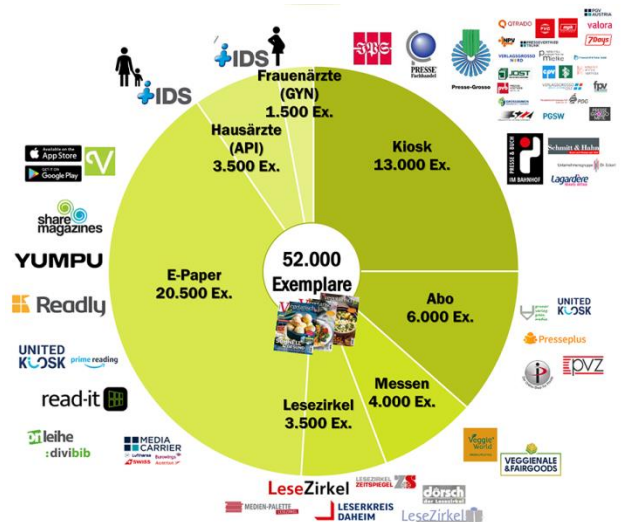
IDS
IDS
Frauenärzte (GYN) 1.500 Ex.
Hausärzte (API) 3.500 Ex.
Kiosk 13.000 Ex.
52.000 Exemplare
E-Paper 20.500 Ex.
Abo 6.000 Ex.
Messen 4.000 Ex.
Lesezirkel 3.500 Ex.

PRESSE Fachhandel
Presse-Grosso
QTRADO
valora
7days
PGSW
JOST
fpv
PRESSE & BUCH IM BAHNHOF
Schmitt & Hahn
Lagardère

Available on the App Store
GET IT ON Google Play
share magazines
YUMPU
Readly
UNITED KIOSK prime reading
read-it
onleihe
divibib
MEDIA CARRIER
UNITED KIOSK
Presseplus
PVZ
Veggie World
VEGGIENALE & FAIRGOODS
LeseZirkel
LESEZIRKEL ZEITSPIEGEL
MEDIEN-PALETTE
LESERKREIS DAHEIM
dörsch der Lesezirkel
LeseZirkel